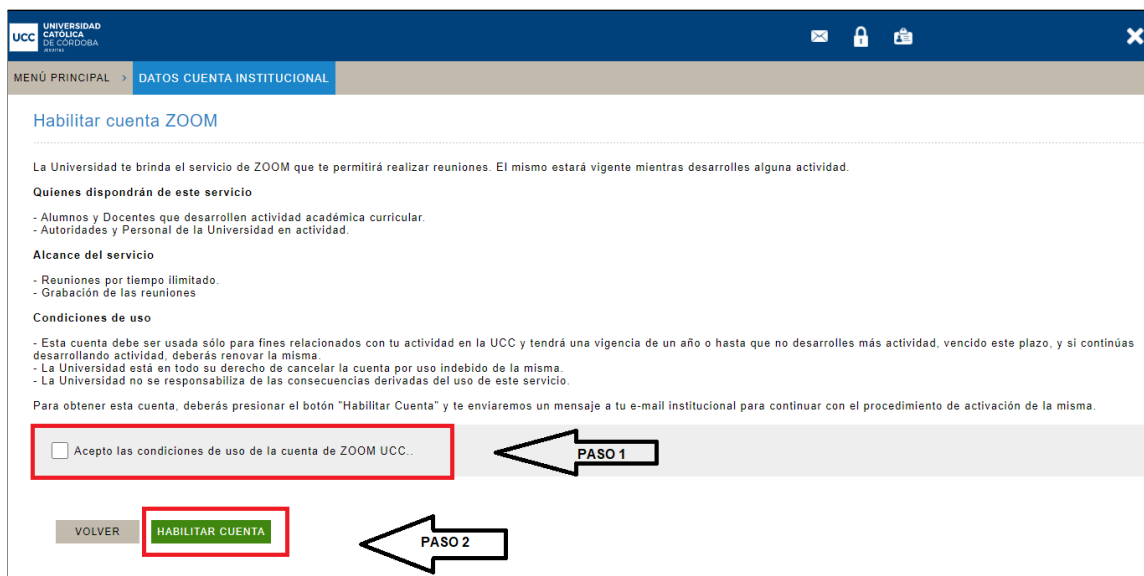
UCC UNIVERSIDAD CATÓLICA DE CÓRDOBA JESUITAS

MENÚ PRINCIPAL › DATOS CUENTA INSTITUCIONAL

Habilitar cuenta ZOOM

La Universidad te brinda el servicio de ZOOM que te permitirá realizar reuniones. El mismo estará vigente mientras desarrolles alguna actividad.

Quienes dispondrán de este servicio

- Alumnos y Docentes que desarrollen actividad académica curricular.
- Autoridades y Personal de la Universidad en actividad.

Alcance del servicio

- Reuniones por tiempo ilimitado.
- Grabación de las reuniones

Condiciones de uso

- Esta cuenta debe ser usada sólo para fines relacionados con tu actividad en la UCC y tendrá una vigencia de un año o hasta que no desarrolles más actividad, vencido este plazo, y si continúas desarrollando actividad, deberás renovar la misma.
- La Universidad está en todo su derecho de cancelar la cuenta por uso indebido de la misma.
- La Universidad no se responsabiliza de las consecuencias derivadas del uso de este servicio.

Para obtener esta cuenta, deberás presionar el botón "Habilitar Cuenta" y te enviaremos un mensaje a tu e-mail institucional para continuar con el procedimiento de activación de la misma.

Acepto las condiciones de uso de la cuenta de ZOOM UCC..

PASO 1

VOLVER HABILITAR CUENTA

PASO 2